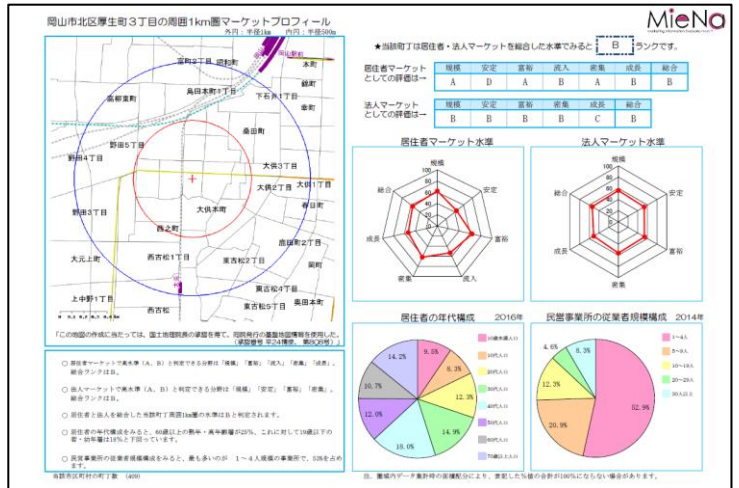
岡山市北区厚生町3丁目の周囲1km圏マーケットプロフィール

MieNa
marketing information Evaluation Navi

外円：半径1km　内円：半径500m

★当該町丁は居住者・法人マーケットを総合した水準でみると B ランクです。

居住者マーケットとしての評価は→

| 規模 | 安定 | 富裕 | 流入 | 密集 | 成長 | 総合 |
|---|---|---|---|---|---|---|
| A | D | A | B | A | B | B |

法人マーケットとしての評価は→

| 規模 | 安定 | 富裕 | 密集 | 成長 | 総合 |
|---|---|---|---|---|---|
| B | B | B | B | C | B |

宿町3丁目　岡町　本町　島田本町1丁目　錦町　下石井1丁目　幸町　北部富町　野田5丁目　桑田町　野田4丁目　大供3丁目　大供2丁目　大供1丁目　春日町　野田3丁目　大供本町　西之町　鹿田町2丁目　大元上町　西古松1丁目　東古松2丁目　岡町　上中野1丁目　西古松　東古松4丁目　奥田本町

「この地図の作成に当たっては、国土地理院長の承認を得て、同院発行の基盤地図情報を使用した。（承認番号 平24情使、第828号）」

居住者マーケット水準

規模　安定　富裕　流入　密集　成長　総合
100　80　60　40　20　0

法人マーケット水準

規模　安定　富裕　密集　成長　総合
100　80　60　40　20　0

○ 居住者マーケットで高水準（A、B）と判定できる分野は「規模」「富裕」「流入」「密集」「成長」、総合ランクはB。

○ 法人マーケットで高水準（A、B）と判定できる分野は「規模」「安定」「富裕」「密集」、総合ランクはB。

○ 居住者と法人を総合した当該町丁周囲1km圏の水準はBと判定されます。

○ 居住者の年代構成をみると、60歳以上の熟年・高年齢層が25%、これに対して19歳以下の若・幼年層は16%と下回っています。

○ 民営事業所の従業者規模構成をみると、最も多いのが 1～4人規模の事業所で、53%を占めます。

当該市区町村の町丁数 （409）

居住者の年代構成　2016年

10歳未満人口　10代人口　20代人口　30代人口　40代人口　50代人口　60代人口　70歳以上人口

9.5%　8.3%　12.3%　14.9%　18.0%　12.0%　10.7%　14.2%

民営事業所の従業者規模構成　2014年

1～4人　5～9人　10～19人　20～29人　30人以上

52.9%　20.9%　12.3%　4.6%　8.3%

注．圏域内データ集計時の按分処理により、表記した％値の合計が100%にならない場合があります。